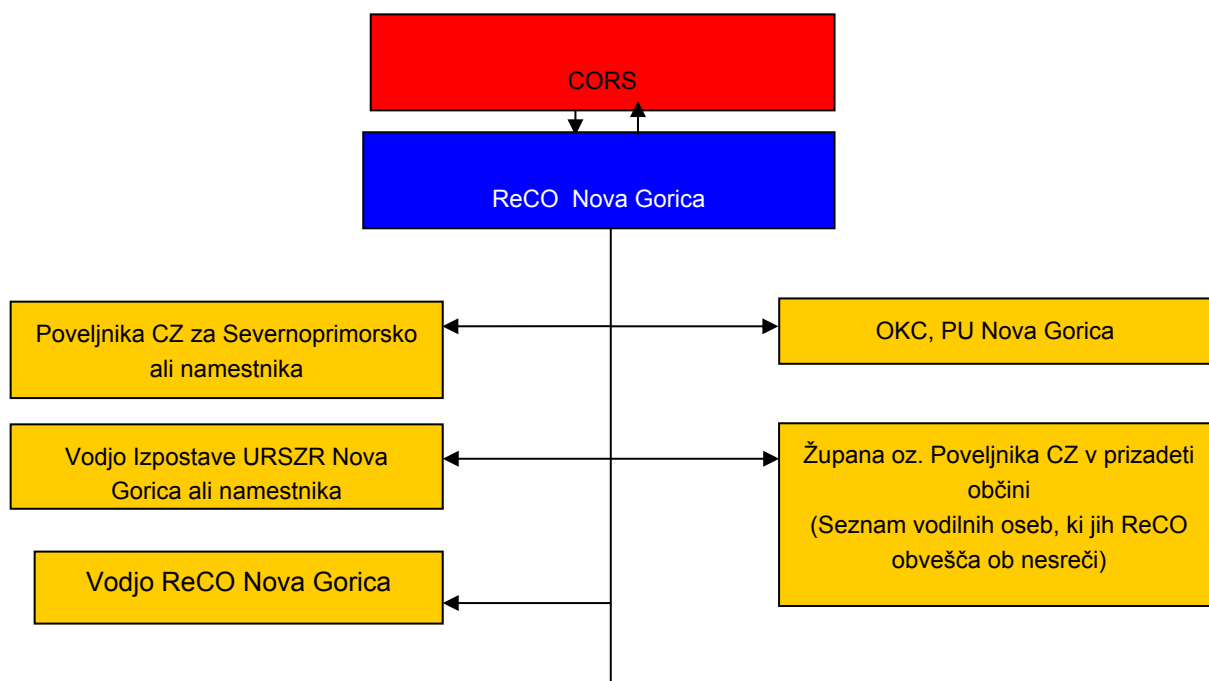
CORS

ReCO Nova Gorica

Poveljnika CZ za Severnoprimorsko ali namestnika

OKC, PU Nova Gorica

Vodjo Izpostave URSZR Nova Gorica ali namestnika

Župana oz. Poveljnika CZ v prizadeti občini
(Seznam vodilnih oseb, ki jih ReCO obvešča ob nesreči)

Vodjo ReCO Nova Gorica